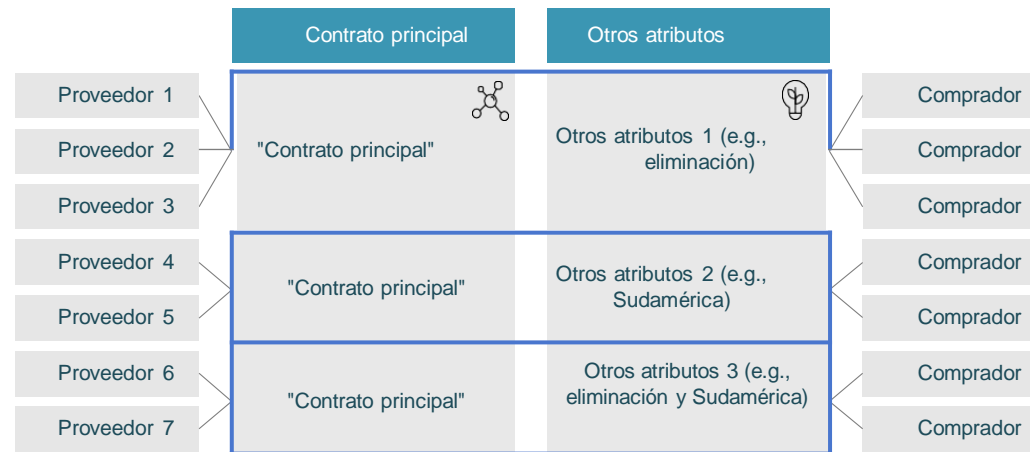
Contrato principal

Otros atributos

Proveedor 1

Proveedor 2

Proveedor 3

"Contrato principal"

Otros atributos 1 (e.g., eliminación)

Comprador

Comprador

Comprador

Proveedor 4

Proveedor 5

"Contrato principal"

Otros atributos 2 (e.g., Sudamérica)

Comprador

Comprador

Proveedor 6

Proveedor 7

"Contrato principal"

Otros atributos 3 (e.g., eliminación y Sudamérica)

Comprador

Comprador